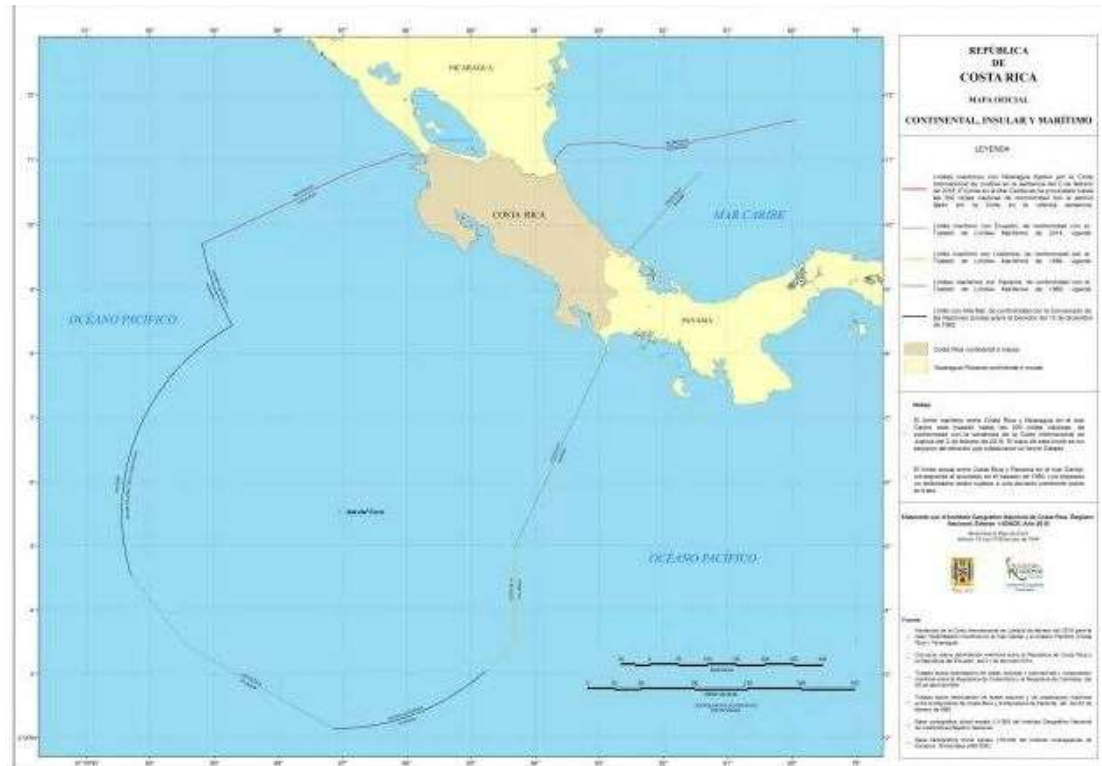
REPÚBLICA
DE
COSTA RICA

MAPA OFICIAL

CONTINENTAL, INSULAR Y MARÍTIMO

LEYENDA

NICARAGUA

COSTA RICA

MAR CARIBE

OCÉANO PACÍFICO

PANAMÁ

Isla del Coco

OCÉANO PACÍFICO

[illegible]

Costa Rica continental e insular

Nicaragua Panamá continental e insular

Notas

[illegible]

Fuente

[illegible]